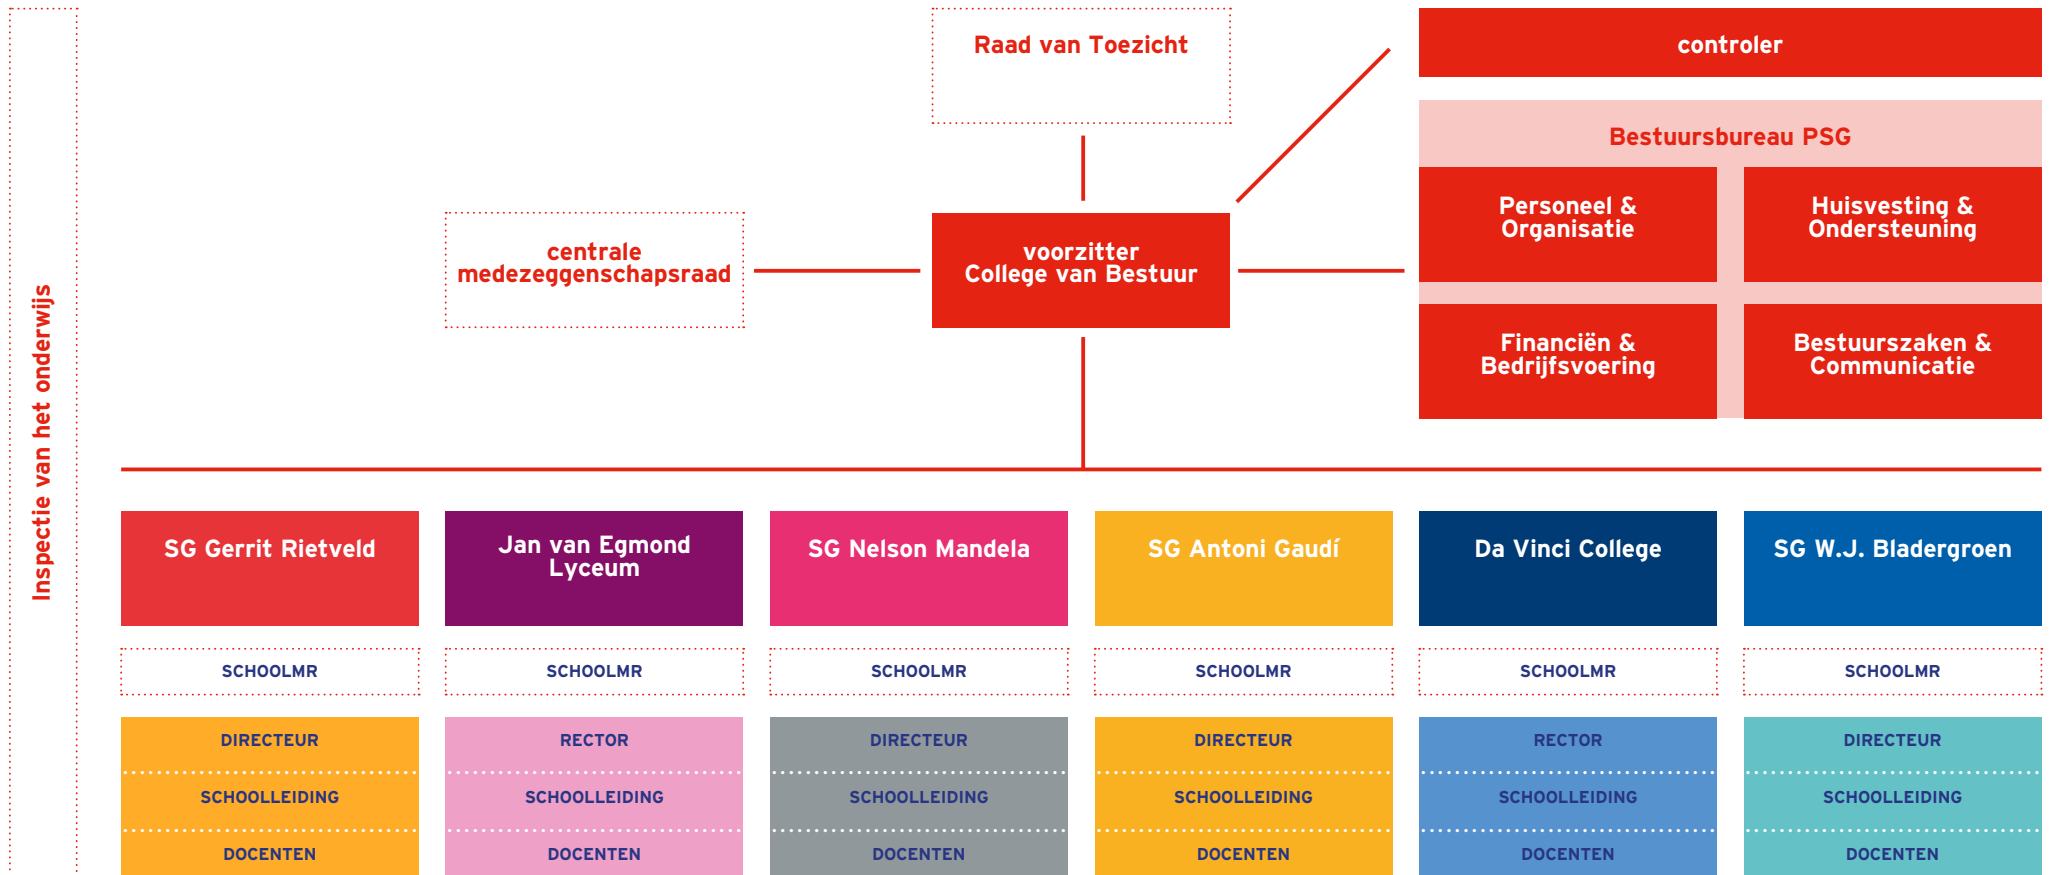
Inspectie van het onderwijs

Raad van Toezicht

controler

Bestuursbureau PSG

Personeel & Organisatie

Huisvesting & Ondersteuning

centrale medezeggenschapsraad

voorzitter College van Bestuur

Financiën & Bedrijfsvoering

Bestuurszaken & Communicatie

SG Gerrit Rietveld

SCHOOLMR

DIRECTEUR

SCHOOLLEIDING

DOCENTEN

Jan van Egmond Lyceum

SCHOOLMR

RECTOR

SCHOOLLEIDING

DOCENTEN

SG Nelson Mandela

SCHOOLMR

DIRECTEUR

SCHOOLLEIDING

DOCENTEN

SG Antoni Gaudí

SCHOOLMR

DIRECTEUR

SCHOOLLEIDING

DOCENTEN

Da Vinci College

SCHOOLMR

RECTOR

SCHOOLLEIDING

DOCENTEN

SG W.J. Bladergroen

SCHOOLMR

DIRECTEUR

SCHOOLLEIDING

DOCENTEN